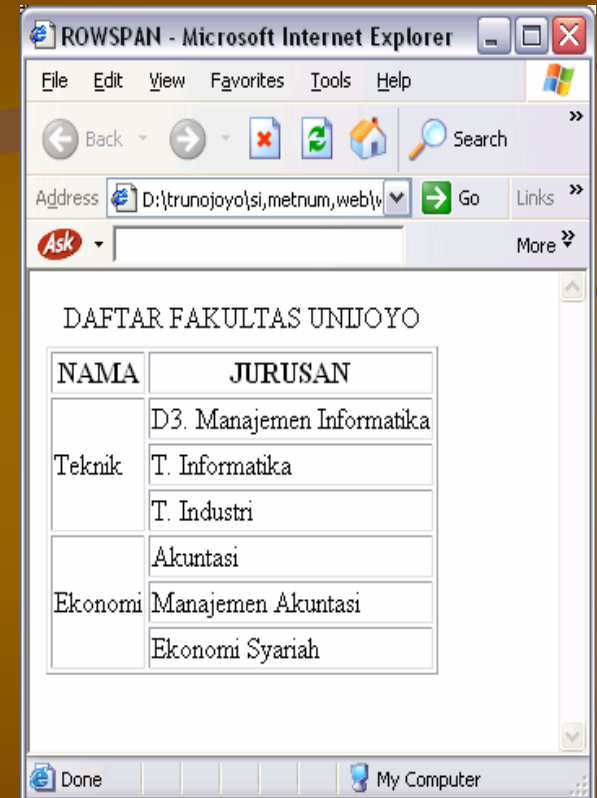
ROWSPAN - Microsoft Internet Explorer

File Edit View Favorites Tools Help

Back Search

Address D:\trunojoyo\si,metnum,web\ Go Links

More

DAFTAR FAKULTAS UNIJOYO

| NAMA | JURUSAN |
|---|---|
| Teknik | D3. Manajemen Informatika |
| | T. Informatika |
| | T. Industri |
| Ekonomi | Akuntasi |
| | Manajemen Akuntasi |
| | Ekonomi Syariah |

Done My Computer